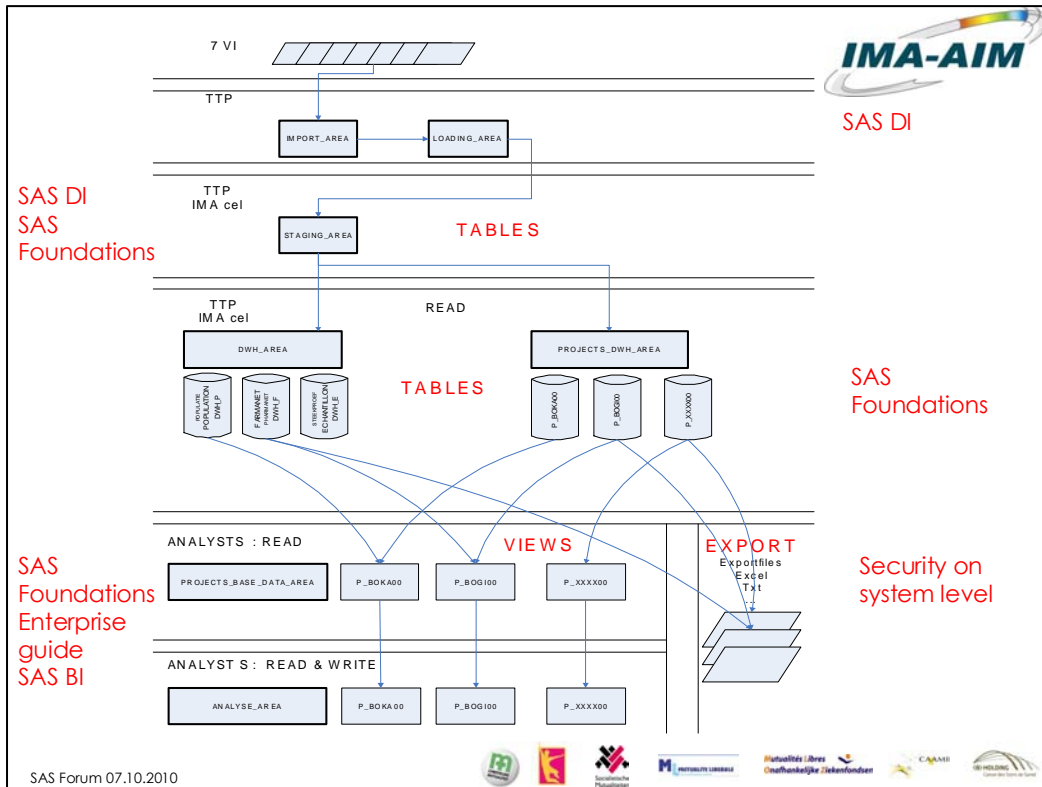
7 VI

IMA-AIM

TTP

IMPORT_AREA

LOADING_AREA

SAS DI

SAS DI
SAS
Foundations

TTP
IMA cel

STAGING_AREA

TABLES

TTP
IMA cel

READ

DWH_AREA

PROJECTS_DWH_AREA

POPULATION
DWH_P

FARMANET
DWH_F

ECHANTILLON
DWH_E

TABLES

P_BOKA00

P_BOGI00

P_XXXX00

SAS
Foundations

ANALYSTS : READ

VIEWS

EXPORT
Exportfiles
Excel
Txt

SAS
Foundations
Enterprise
guide
SAS BI

PROJECTS_BASE_DATA_AREA

P_BOKA00

P_BOGI00

P_XXXX00

Security on
system level

ANALYSTS : READ & WRITE

ANALYSE_AREA

P_BOKA00

P_BOGI00

P_XXXX00

SAS Forum 07.10.2010

Socialistische Mutualiteiten

Mutualités Libres
Onafhankelijke Ziekenfondsen

CAAMI

HOLDING